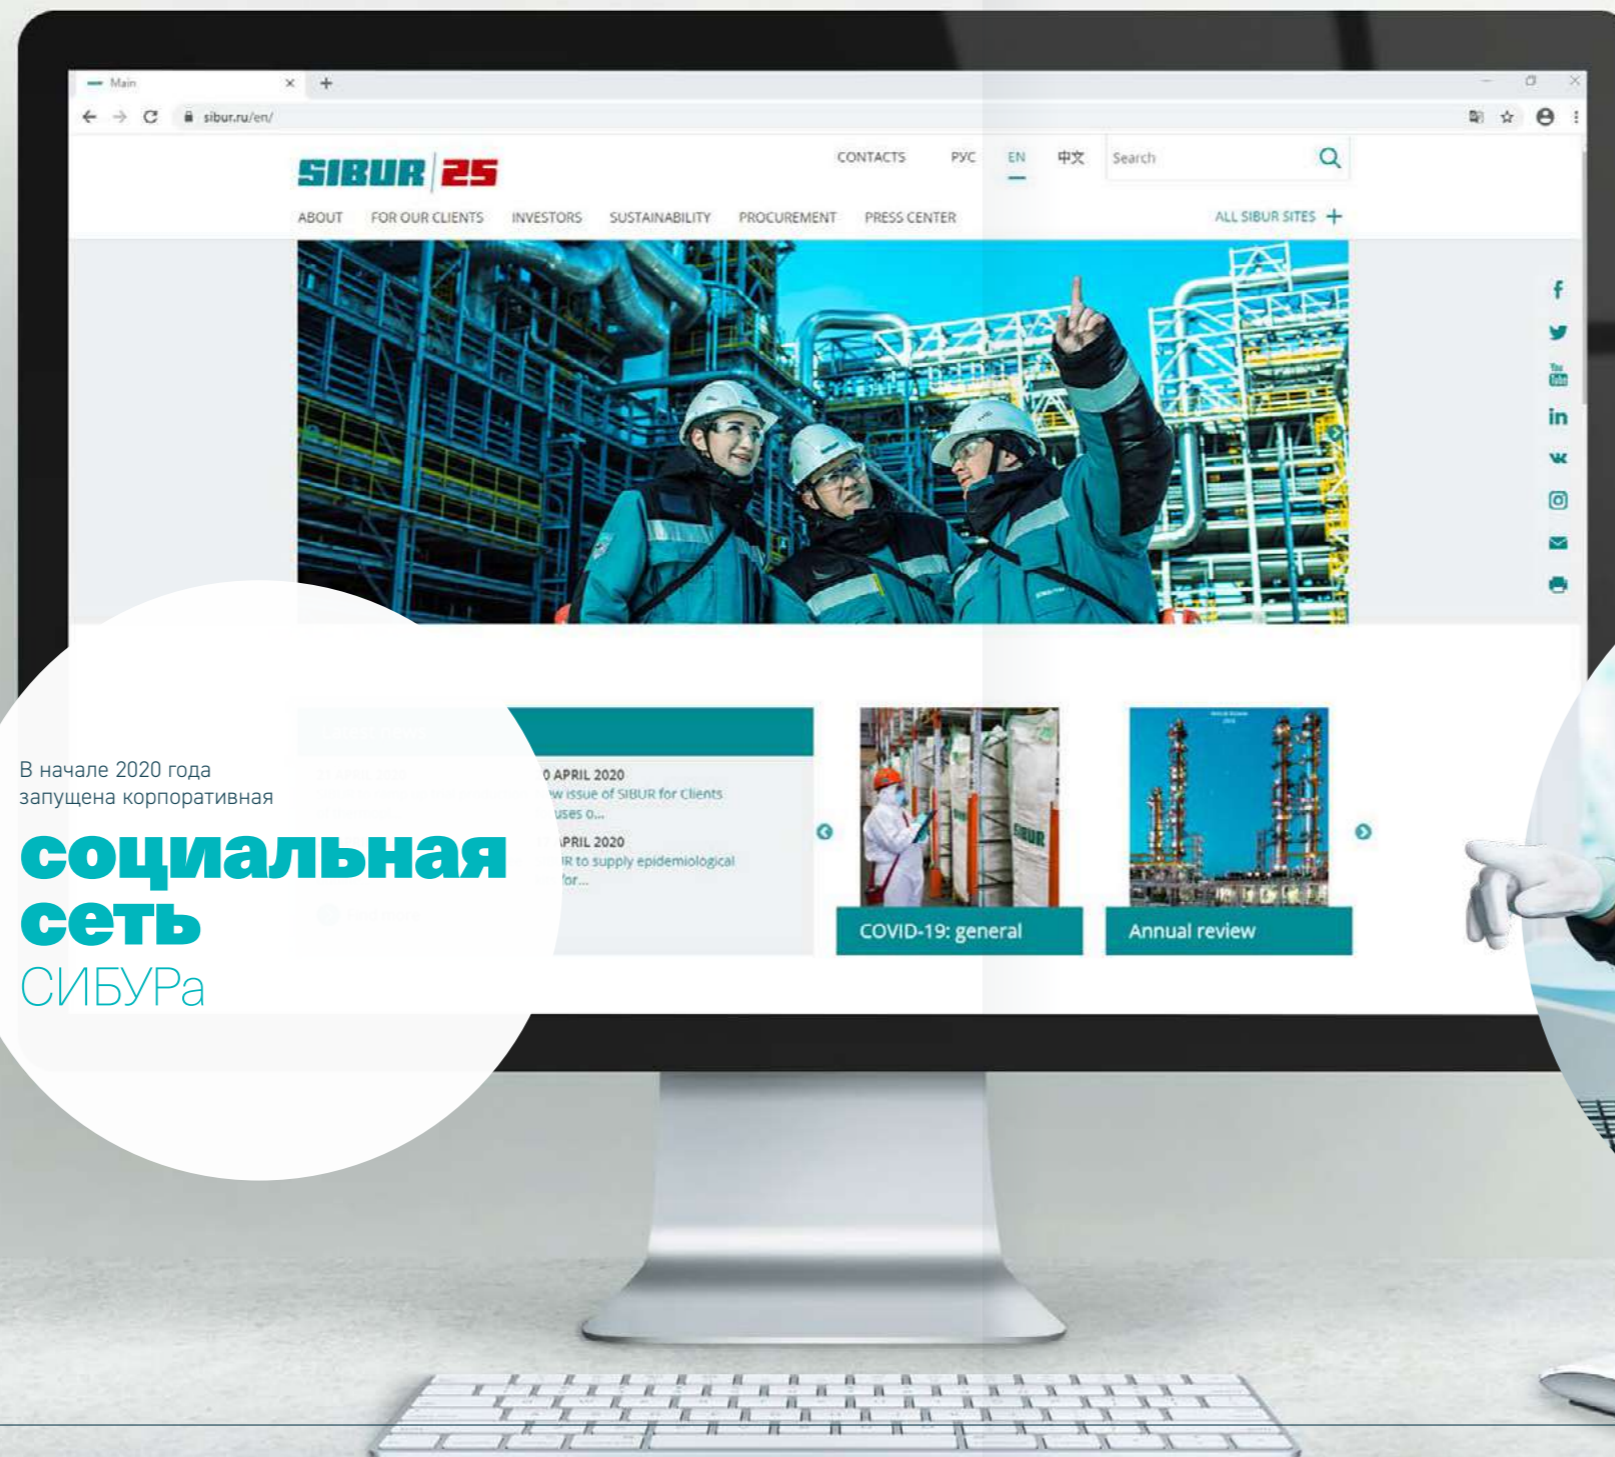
Main

sibur.ru/en/

SIBUR 25

CONTACTS РУС EN 中文 Search

ABOUT FOR OUR CLIENTS INVESTORS SUSTAINABILITY PROCUREMENT PRESS CENTER ALL SIBUR SITES +

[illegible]0 APRIL 2020
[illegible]w issue of SIBUR for Clients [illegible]uses o...

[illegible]PRIL 2020
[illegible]R to supply epidemiological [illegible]for...

COVID-19: general

Annual review

В начале 2020 года запущена корпоративная

социальная сеть

СИБУРа